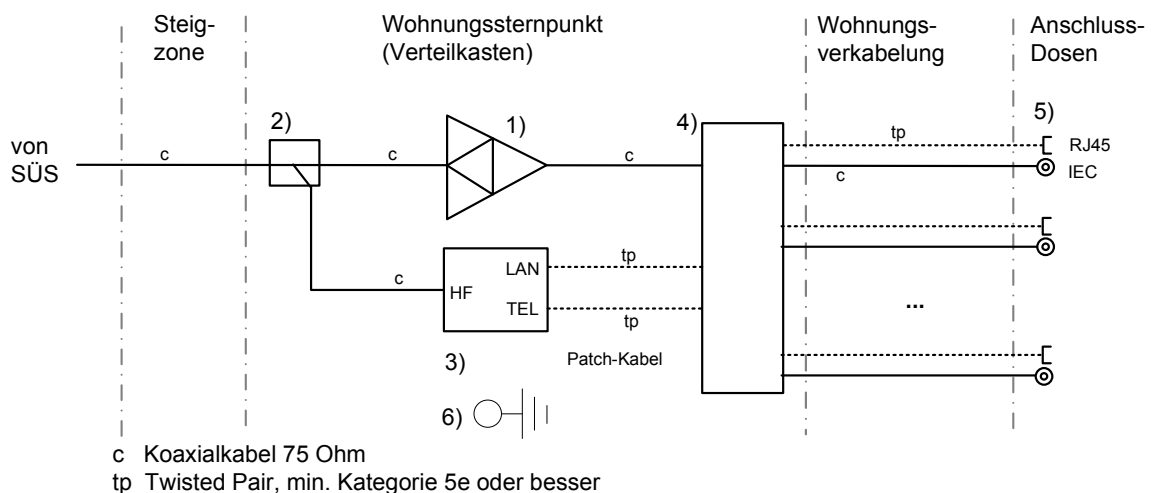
Steigzone

Wohnungssternpunkt (Verteilkasten)

Wohnungsverkabelung

Anschluss-Dosen

von SÜS

c

2)

c

1)

c

4)

5)

tp

RJ45

c

IEC

c

LAN

tp

HF

TEL

tp

...

3)

Patch-Kabel

6)

c Koaxialkabel 75 Ohm

tp Twisted Pair, min. Kategorie 5e oder besser